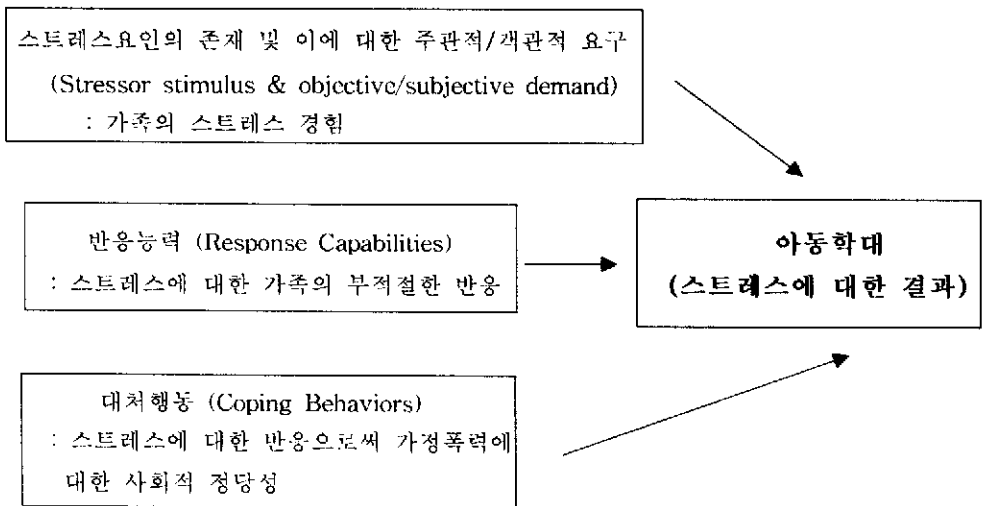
스트레스요인의 존재 및 이에 대한 주관적/객관적 요구 (Stressor stimulus & objective/subjective demand) : 가족의 스트레스 경험

반응능력 (Response Capabilities) : 스트레스에 대한 가족의 부적절한 반응

대처행동 (Coping Behaviors) : 스트레스에 대한 반응으로써 가정폭력에 대한 사회적 정당성

아동학대 (스트레스에 대한 결과)